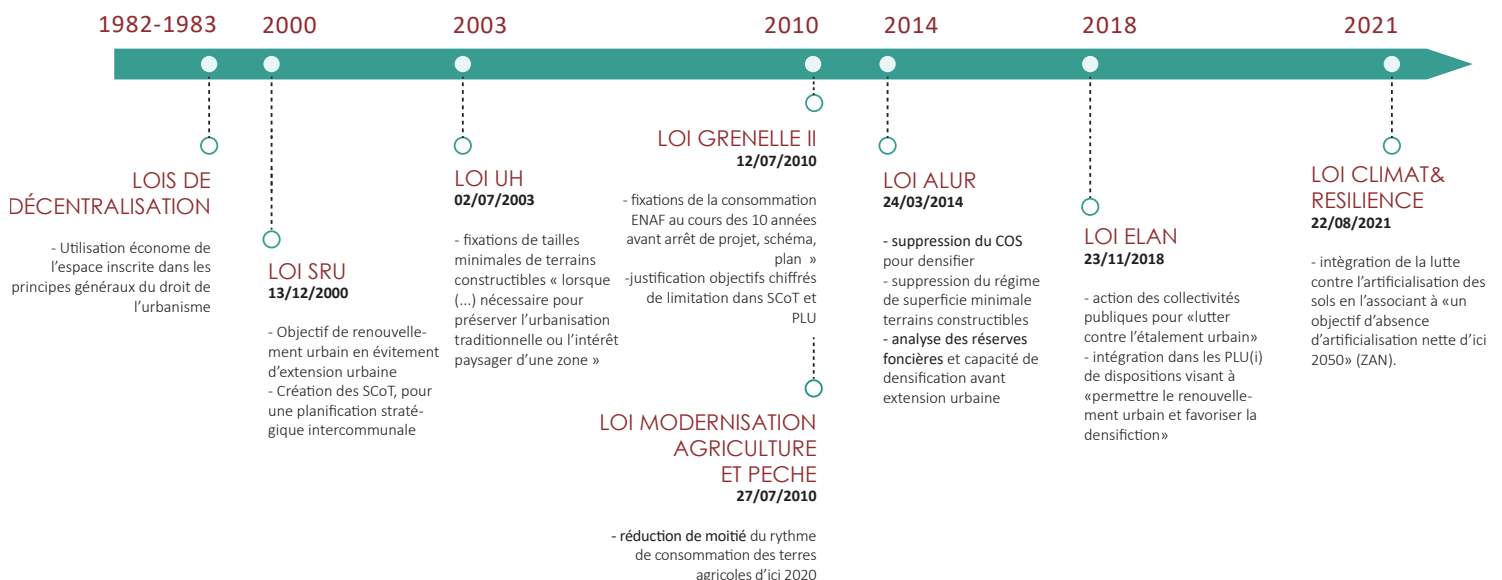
1982-1983

2000

2003

2010

2014

2018

2021

LOIS DE DÉCENTRALISATION

- Utilisation économe de l'espace inscrite dans les principes généraux du droit de l'urbanisme

LOI SRU
13/12/2000

- Objectif de renouvellement urbain en évitement d'extension urbaine
- Création des SCoT, pour une planification stratégique intercommunale

LOI UH
02/07/2003

- fixations de tailles minimales de terrains constructibles « lorsque (...) nécessaire pour préserver l'urbanisation traditionnelle ou l'intérêt paysager d'une zone »

LOI GRENELLE II
12/07/2010

- fixations de la consommation ENAF au cours des 10 années avant arrêt de projet, schéma, plan »
-justification objectifs chiffrés de limitation dans SCoT et PLU

LOI MODERNISATION AGRICULTURE ET PECHE
27/07/2010

- réduction de moitié du rythme de consommation des terres agricoles d'ici 2020

LOI ALUR
24/03/2014

- suppression du COS pour densifier
- suppression du régime de superficie minimale terrains constructibles
- analyse des réserves foncières et capacité de densification avant extension urbaine

LOI ELAN
23/11/2018

- action des collectivités publiques pour «lutter contre l'étalement urbain»
- intégration dans les PLU(i) de dispositions visant à «permettre le renouvellement urbain et favoriser la densifiction»

LOI CLIMAT& RESILIENCE
22/08/2021

- intègration de la lutte contre l'artificialisation des sols en l'associant à «un objectif d'absence d'artificialisation nette d'ici 2050» (ZAN).